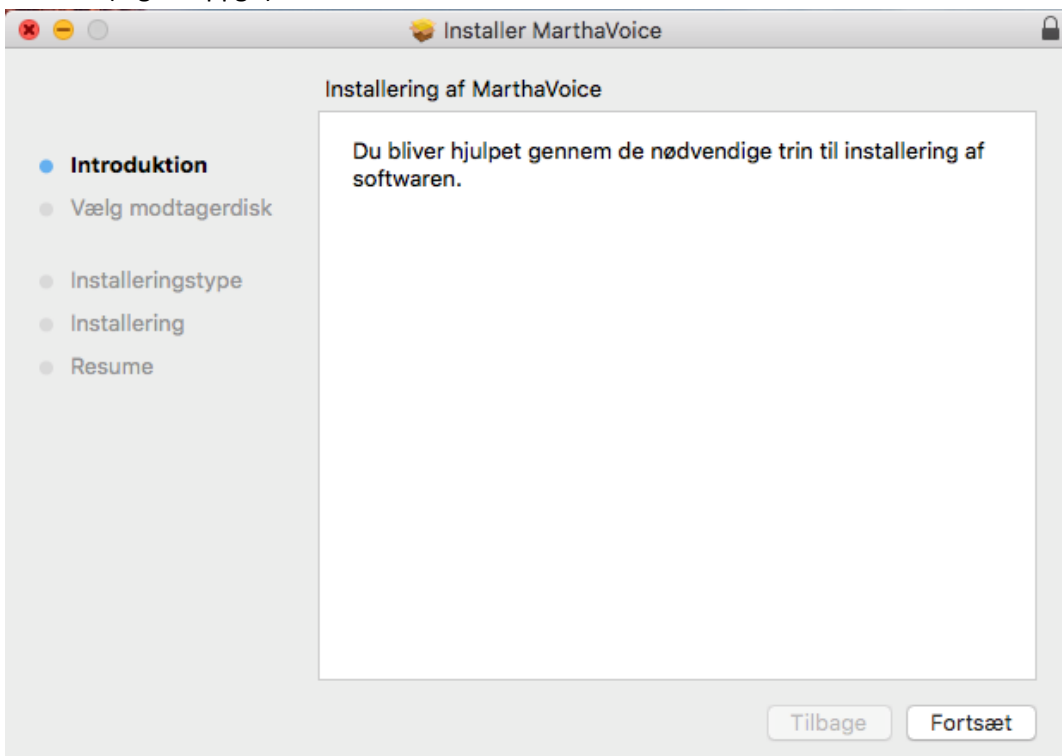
Installer MarthaVoice

Installering af MarthaVoice

Introduktion
Vælg modtagerdisk
Installeringstype
Installering
Resume

Du bliver hjulpet gennem de nødvendige trin til installering af softwaren.

Tilbage
Fortsæt